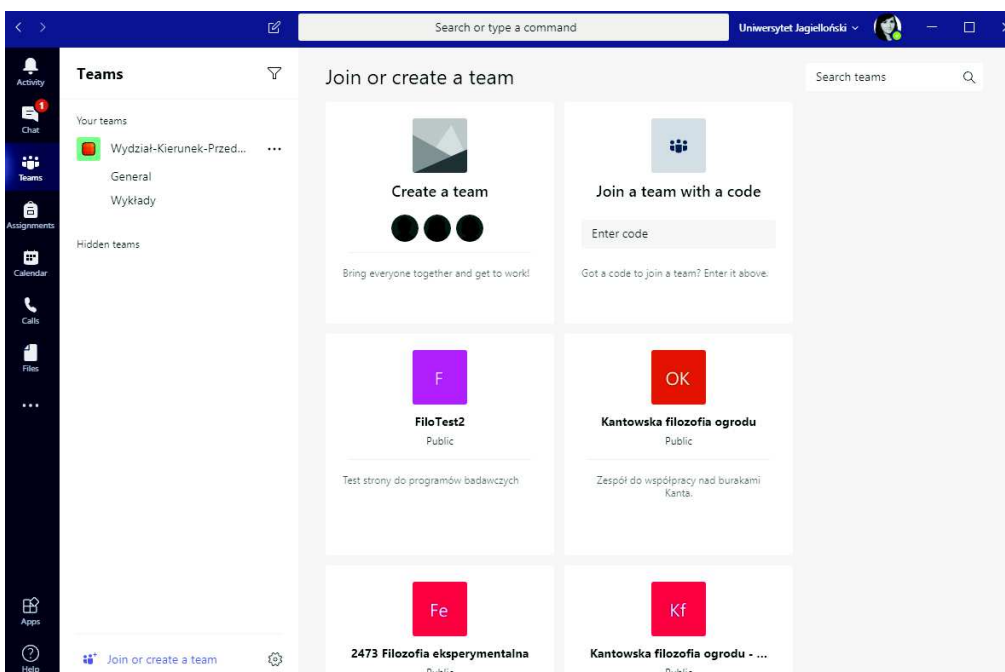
Search or type a command

Uniwersytet Jagielloński

Activity

1
Chat

Teams

Assignments

Calendar

Calls

Files

...

Apps

Help

Teams

Your teams

Wydział-Kierunek-Przed... ...

General

Wykłady

Hidden teams

Join or create a team

Join or create a team

Search teams

Create a team

Bring everyone together and get to work!

Join a team with a code

Enter code

Got a code to join a team? Enter it above.

F

FiloTest2

Public

Test strony do programów badawczych

OK

Kantowska filozofia ogrodu

Public

Zespół do współpracy nad burakami Kanta.

Fe

2473 Filozofia eksperymentalna

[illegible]

Kf

Kantowska filozofia ogrodu - ...

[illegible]